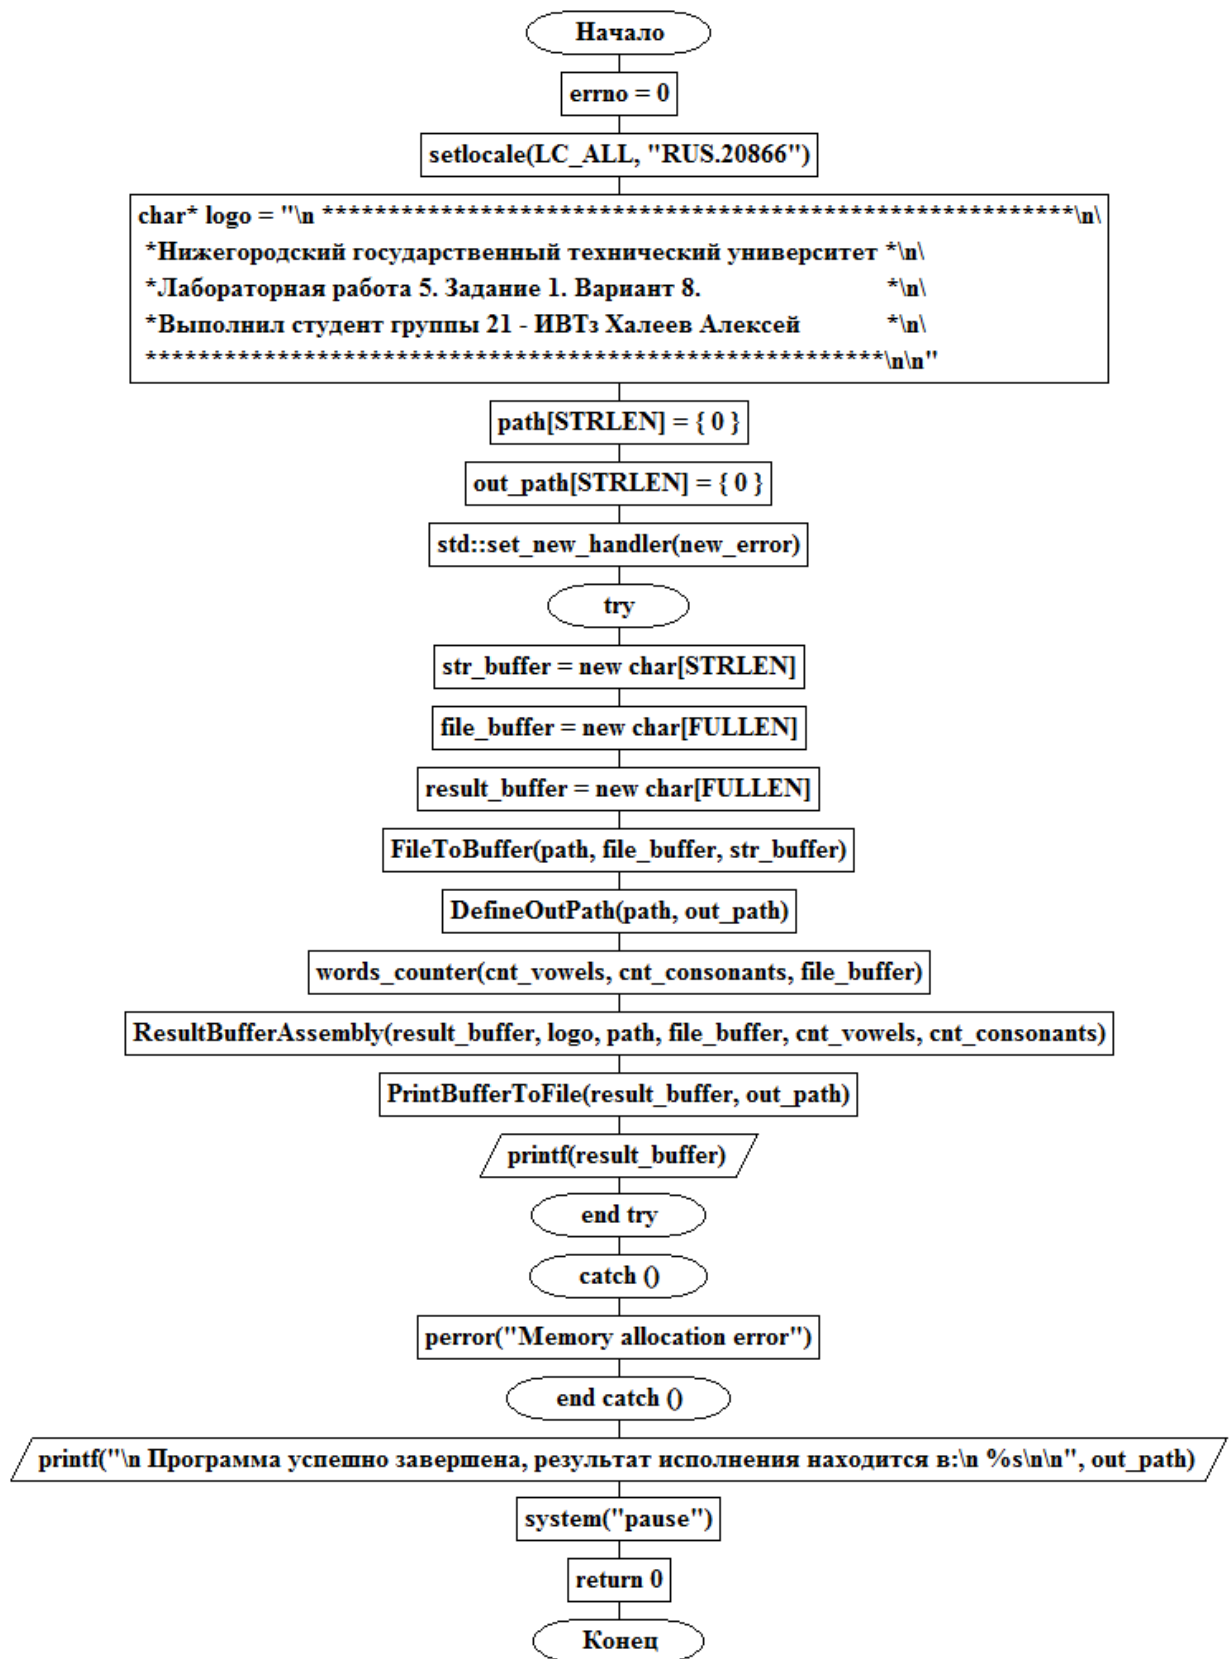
Начало

errno = 0

setlocale(LC_ALL, "RUS.20866")

char* logo = "\n ********************************************************\n\
*Нижегородский государственный технический университет *\n\
*Лабораторная работа 5. Задание 1. Вариант 8. *\n\
*Выполнил студент группы 21 - ИВТз Халеев Алексей *\n\
********************************************************\n\n"

path[STRLEN] = { 0 }

out_path[STRLEN] = { 0 }

std::set_new_handler(new_error)

try

str_buffer = new char[STRLEN]

file_buffer = new char[FULLEN]

result_buffer = new char[FULLEN]

FileToBuffer(path, file_buffer, str_buffer)

DefineOutPath(path, out_path)

words_counter(cnt_vowels, cnt_consonants, file_buffer)

ResultBufferAssembly(result_buffer, logo, path, file_buffer, cnt_vowels, cnt_consonants)

PrintBufferToFile(result_buffer, out_path)

printf(result_buffer)

end try

catch ()

perror("Memory allocation error")

end catch ()

printf("\n Программа успешно завершена, результат исполнения находится в:\n %s\n\n", out_path)

system("pause")

return 0

Конец